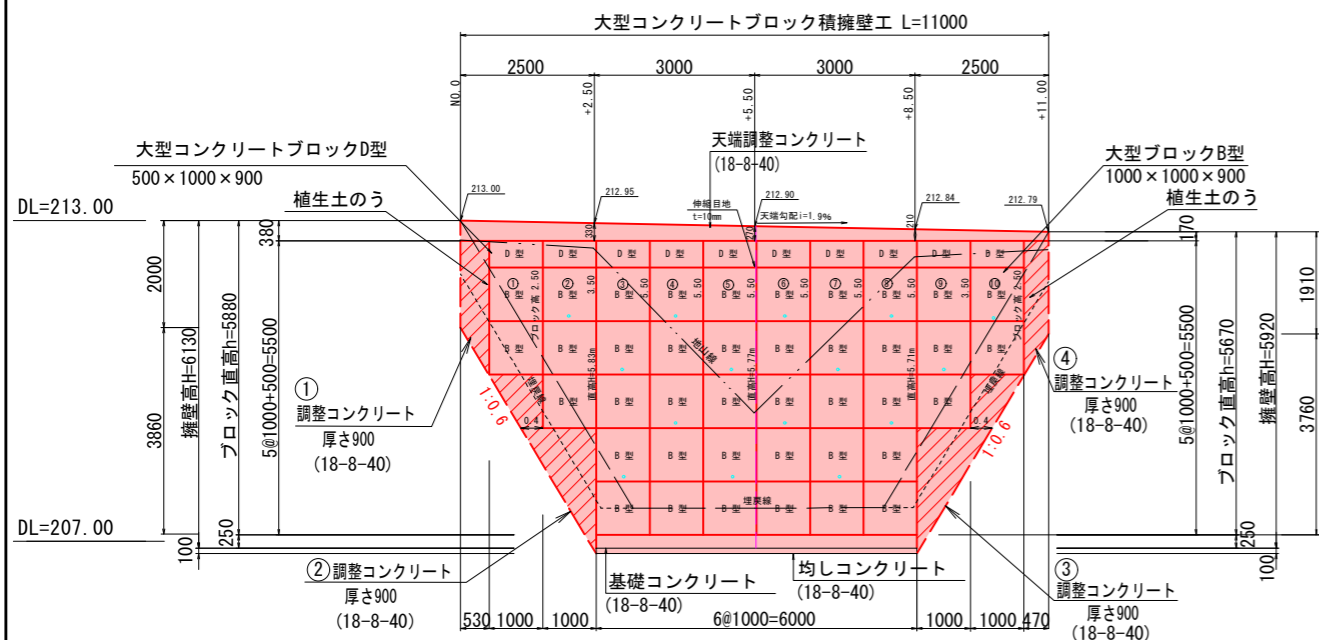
大型コンクリートブロック積擁壁工 L=11000

2500
3000
3000
2500

NO.0
+2.50
+5.50
+8.50
+11.00

大型コンクリートブロックD型
500×1000×900

天端調整コンクリート
(18-8-40)

大型ブロックB型
1000×1000×900

植生土のう
植生土のう

DL=213.00

213.00
212.95
伸縮目地 t=10mm
212.90
天端勾配i=1.9%
212.84
212.79

380
390
420
210
170

2000
3860
擁壁高H=6130
ブロック直高h=5880
5@1000+500=5500

D型
①
②
③
④
⑤
⑥
⑦
⑧
⑨
⑩
B型
2.50
3.50
5.50
5.50
5.50
5.50
5.50
5.50
3.50
2.50
ブロック高 2.50
ブロック高 2.50
地山線
直高h=5.83m
直高h=5.77m
直高h=5.71m
埋戻線
埋戻線
埋戻線
0.4
0.4
1:0.6
1:0.6

①
調整コンクリート
厚さ900
(18-8-40)

④
調整コンクリート
厚さ900
(18-8-40)

1910
3760
5@1000+500=5500
ブロック直高h=5670
擁壁高H=5920

DL=207.00

250
100
250
100

②調整コンクリート
厚さ900
(18-8-40)

基礎コンクリート
(18-8-40)

均しコンクリート
(18-8-40)

③
調整コンクリート
厚さ900
(18-8-40)

530
1000
1000
6@1000=6000
1000
1000
470